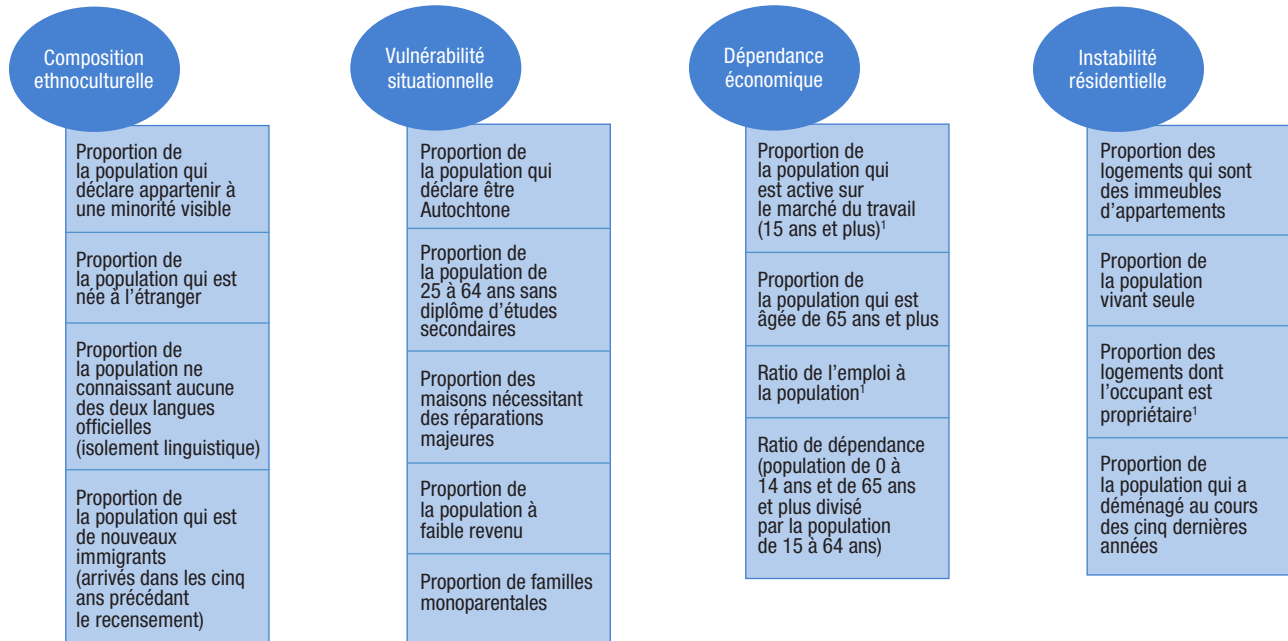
Composition ethnoculturelle

Proportion de la population qui déclare appartenir à une minorité visible

Proportion de la population qui est née à l'étranger

Proportion de la population ne connaissant aucune des deux langues officielles (isolement linguistique)

Proportion de la population qui est de nouveaux immigrants (arrivés dans les cinq ans précédant le recensement)

Vulnérabilité situationnelle

Proportion de la population qui déclare être Autochtone

Proportion de la population de 25 à 64 ans sans diplôme d'études secondaires

Proportion des maisons nécessitant des réparations majeures

Proportion de la population à faible revenu

Proportion de familles monoparentales

Dépendance économique

Proportion de la population qui est active sur le marché du travail (15 ans et plus)$^1$

Proportion de la population qui est âgée de 65 ans et plus

Ratio de l'emploi à la population$^1$

Ratio de dépendance (population de 0 à 14 ans et de 65 ans et plus divisé par la population de 15 à 64 ans)

Instabilité résidentielle

Proportion des logements qui sont des immeubles d'appartements

Proportion de la population vivant seule

Proportion des logements dont l'occupant est propriétaire$^1$

Proportion de la population qui a déménagé au cours des cinq dernières années